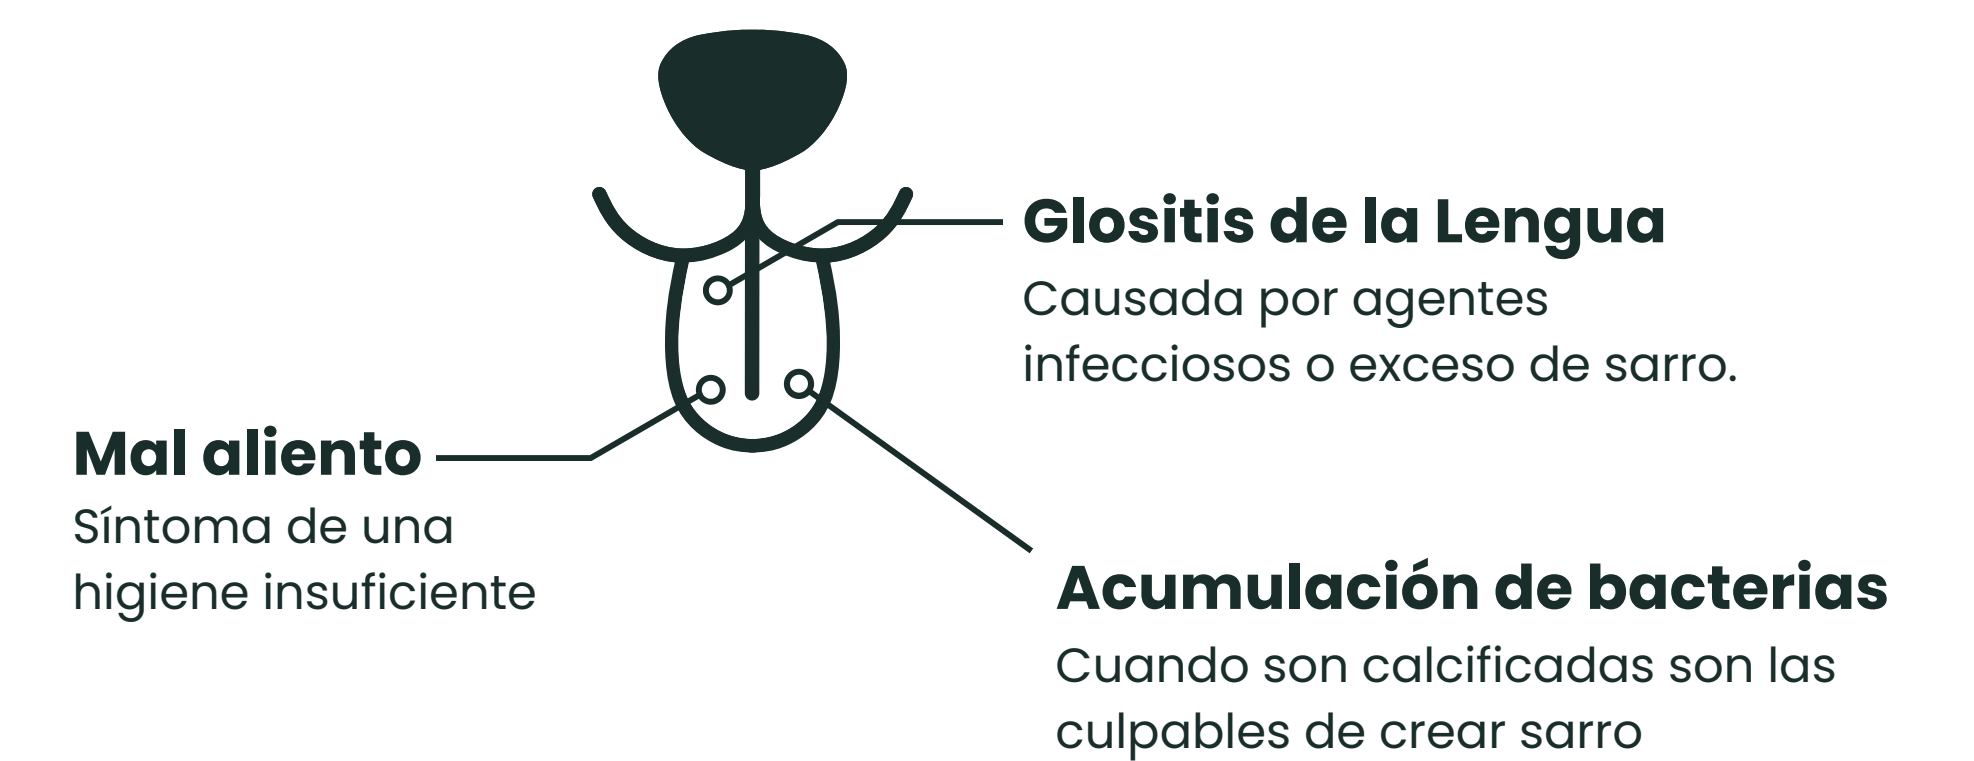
Glositis de la Lengua
Causada por agentes infecciosos o exceso de sarro.

Mal aliento
Síntoma de una higiene insuficiente

Acumulación de bacterias
Cuando son calcificadas son las culpables de crear sarro